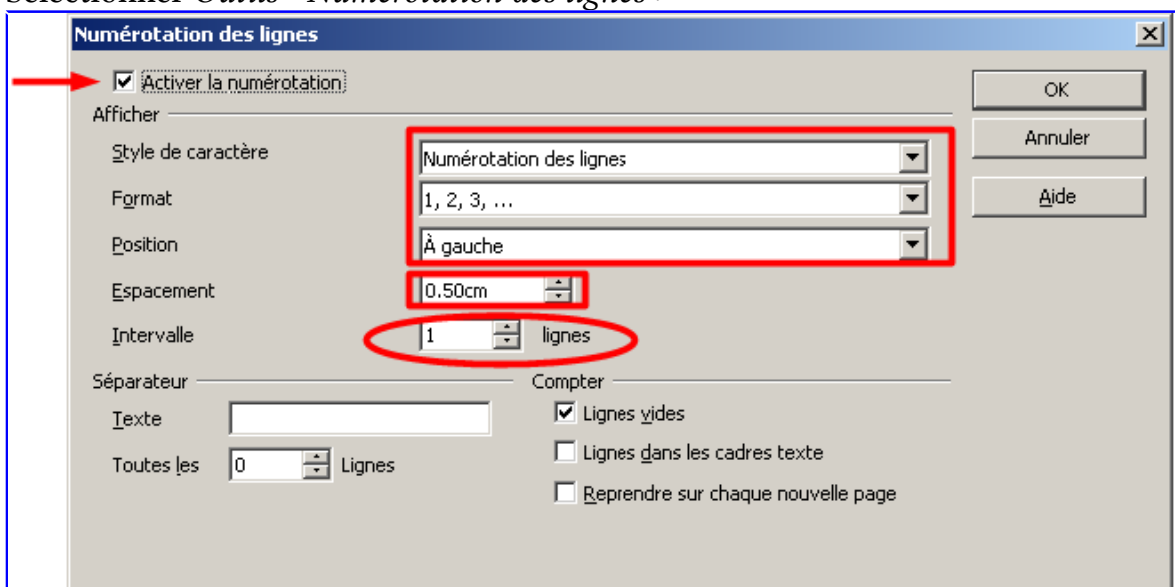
Sélectionner Outils - Numérotation des lignes

Numérotation des lignes

Activer la numérotation

Afficher

Style de caractère
Numérotation des lignes

Format
1, 2, 3, ...

Position
À gauche

Espacement
0.50cm

Intervalle
1
lignes

Séparateur

Texte

Toutes les
0
Lignes

Compter

Lignes vides

Lignes dans les cadres texte

Reprendre sur chaque nouvelle page

OK

Annuler

Aide